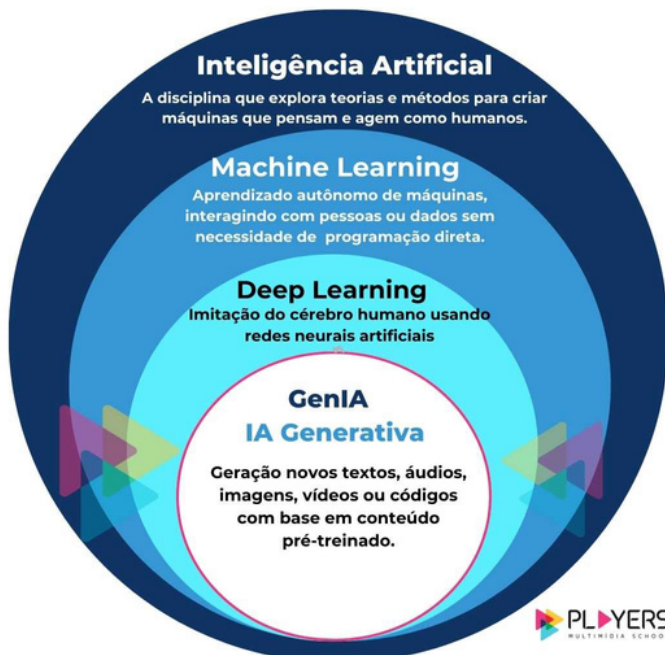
Inteligência Artificial

A disciplina que explora teorias e métodos para criar máquinas que pensam e agem como humanos.

Machine Learning

Aprendizado autônomo de máquinas, interagindo com pessoas ou dados sem necessidade de programação direta.

Deep Learning

Imitação do cérebro humano usando redes neurais artificiais

GenIA

IA Generativa

Geração novos textos, áudios, imagens, vídeos ou códigos com base em conteúdo pré-treinado.

PLAYERS
MULTIMÍDIA SCHOO